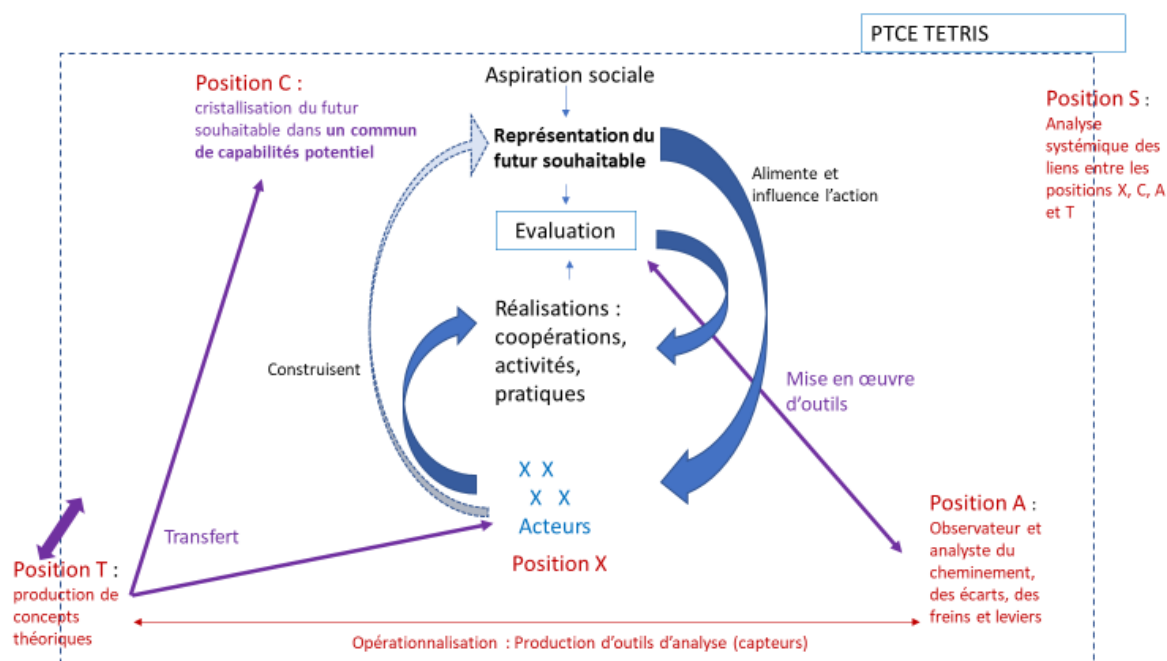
PTCE TETRIS

Position C :
cristallisation du futur souhaitable dans **un commun de capabilités potentiel**

Aspiration sociale

**Représentation du futur souhaitable**

Alimente et influence l'action

Position S :
Analyse systémique des liens entre les positions X, C, A et T

Evaluation

Réalisations : coopérations, activités, pratiques

Construisent

Mise en œuvre d'outils

X X
X X
Acteurs

Position X

Transfert

Position T :
production de concepts théoriques

Position A :
Observateur et analyste du cheminement, des écarts, des freins et leviers

Opérationnalisation : Production d'outils d'analyse (capteurs)